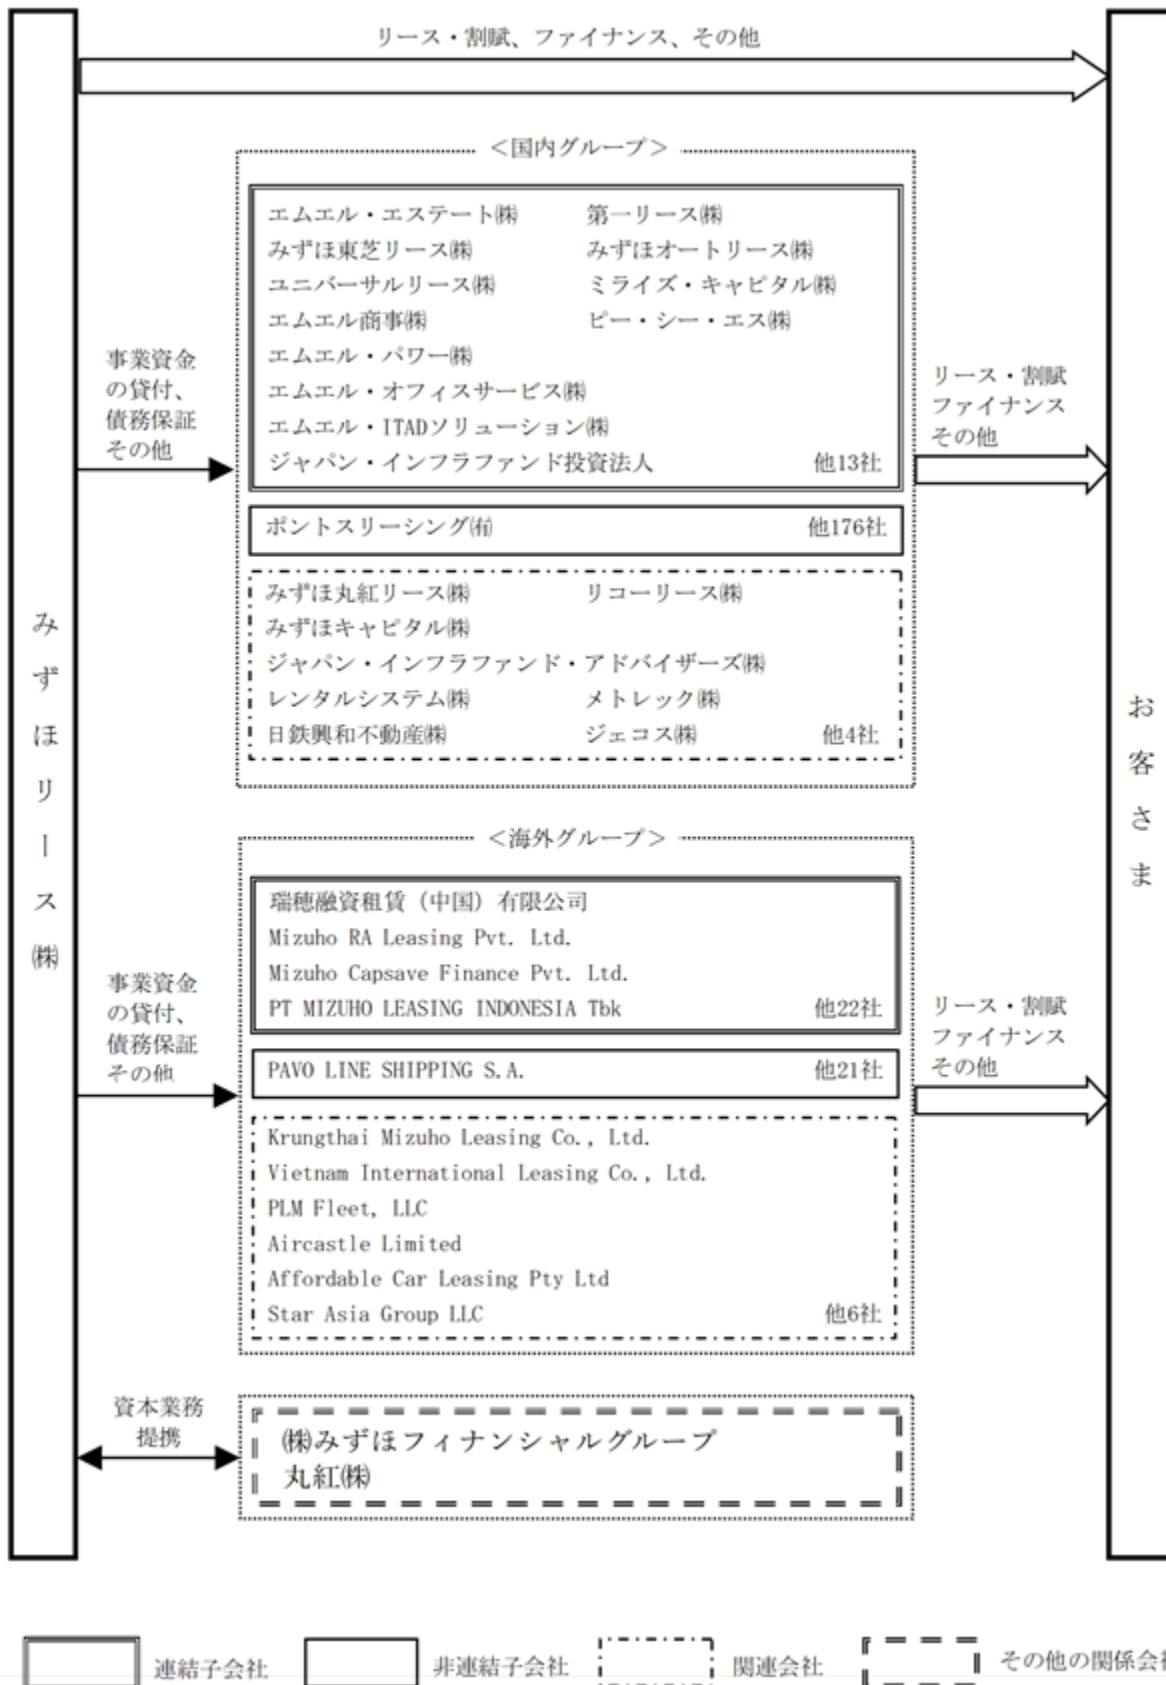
リース・割賦、ファイナンス、その他

みずほリース(株)

<国内グループ>

エムエル・エステート(株)
みずほ東芝リース(株)
ユニバーサルリース(株)
エムエル商事(株)
エムエル・パワー(株)
エムエル・オフィスサービス(株)
エムエル・ITADソリューション(株)
ジャパン・インフラファンド投資法人
第一リース(株)
みずほオートリース(株)
ミライズ・キャピタル(株)
ピー・シー・エス(株)
他13社

ポントスリーシング(有)　他176社

みずほ丸紅リース(株)
みずほキャピタル(株)
ジャパン・インフラファンド・アドバイザーズ(株)
レンタルシステム(株)
日鉄興和不動産(株)
リコーリース(株)
メトレック(株)
ジェコス(株)
他4社

事業資金の貸付、債務保証その他

リース・割賦ファイナンスその他

<海外グループ>

瑞穂融資租賃（中国）有限公司
Mizuho RA Leasing Pvt. Ltd.
Mizuho Capsave Finance Pvt. Ltd.
PT MIZUHO LEASING INDONESIA Tbk
他22社

PAVO LINE SHIPPING S.A.　他21社

Krungthai Mizuho Leasing Co., Ltd.
Vietnam International Leasing Co., Ltd.
PLM Fleet, LLC
Aircastle Limited
Affordable Car Leasing Pty Ltd
Star Asia Group LLC
他6社

事業資金の貸付、債務保証その他

リース・割賦ファイナンスその他

資本業務提携

(株)みずほフィナンシャルグループ
丸紅(株)

お客さま

連結子会社　非連結子会社　関連会社　その他の関係会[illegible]